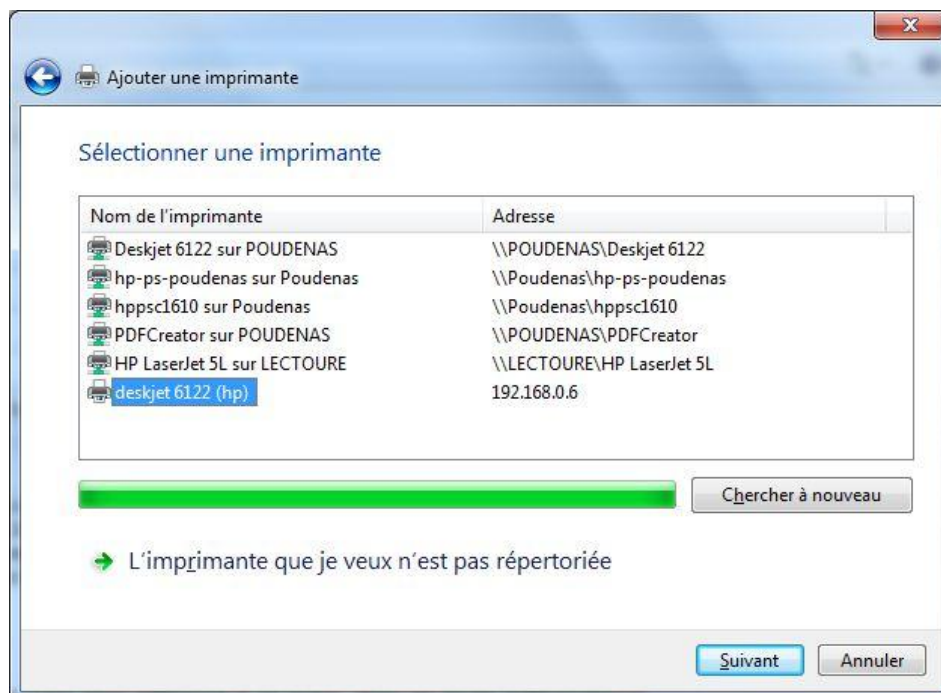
Ajouter une imprimante

Sélectionner une imprimante

| Nom de l'imprimante | Adresse |
|---|---|
| Deskjet 6122 sur POUDENAS | \\POUDENAS\Deskjet 6122 |
| hp-ps-poudenas sur Poudenas | \\Poudenas\hp-ps-poudenas |
| hppsc1610 sur Poudenas | \\Poudenas\hppsc1610 |
| PDFCreator sur POUDENAS | \\POUDENAS\PDFCreator |
| HP LaserJet 5L sur LECTOURE | \\LECTOURE\HP LaserJet 5L |
| deskjet 6122 (hp) | 192.168.0.6 |

Chercher à nouveau

L'imprimante que je veux n'est pas répertoriée

Suivant Annuler